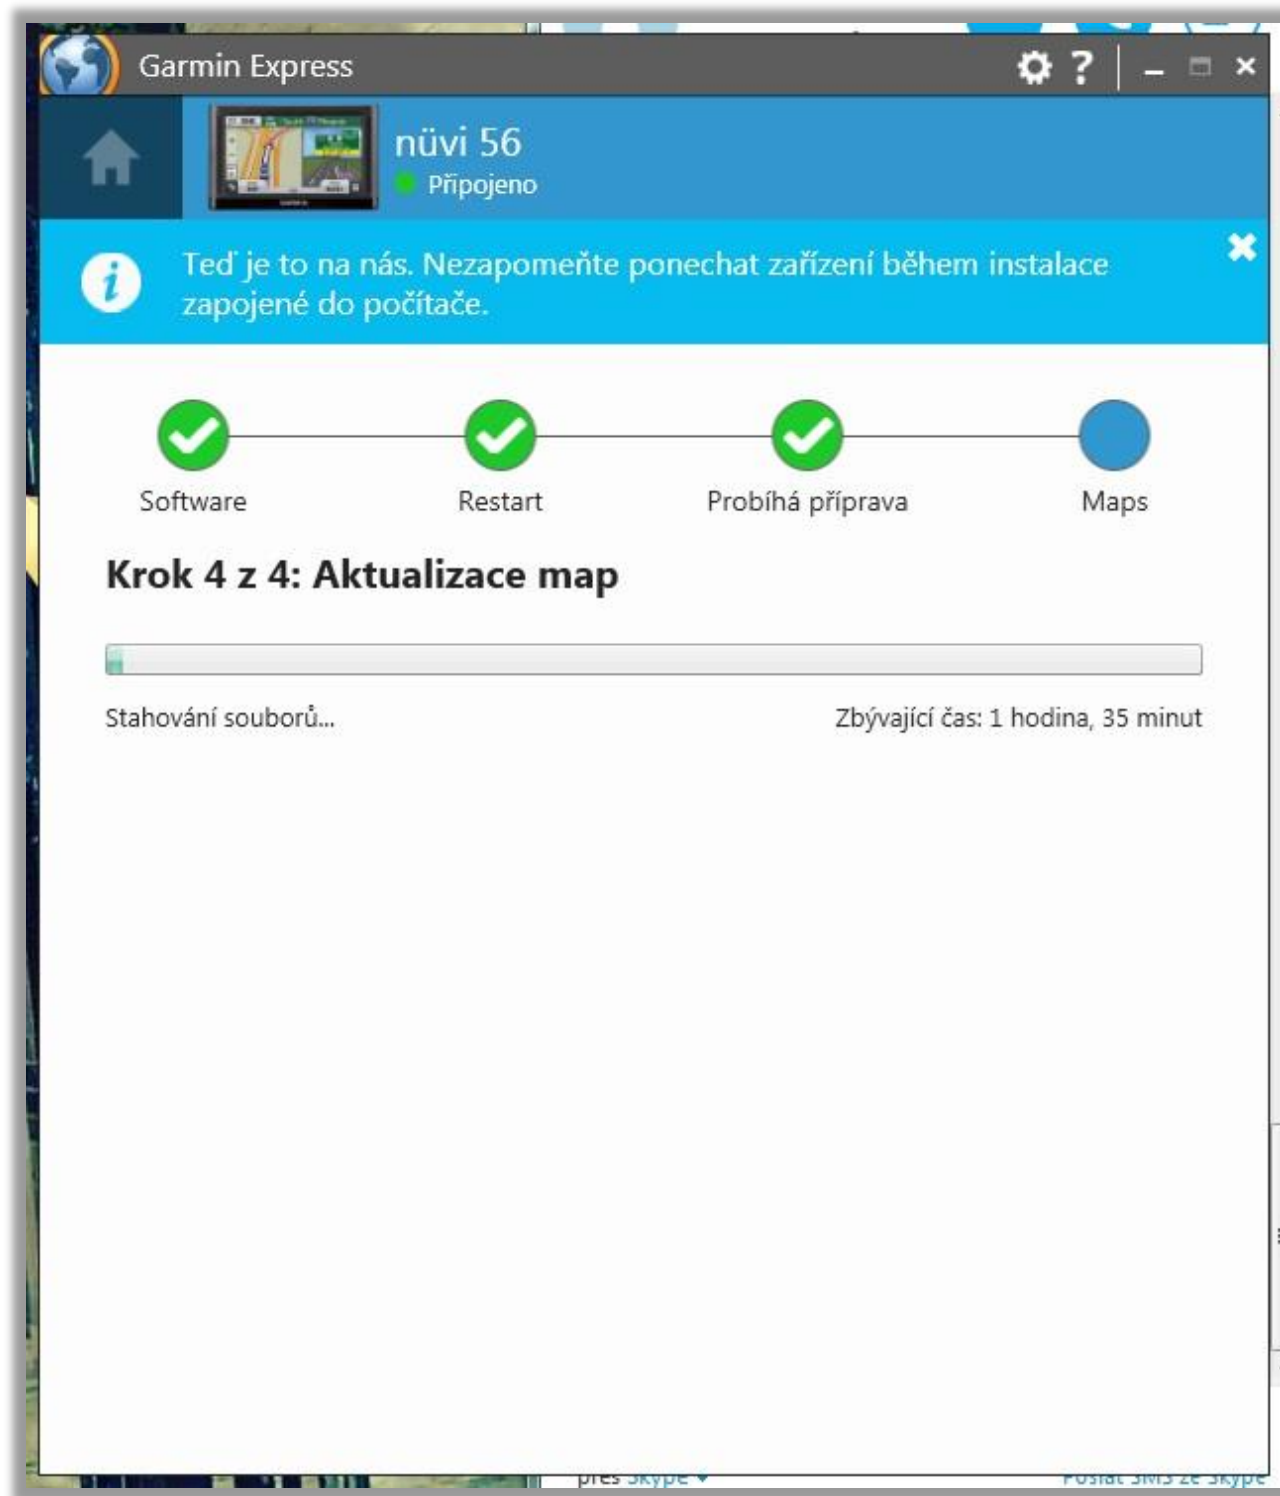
Garmin Express

nüvi 56
Připojeno

Teď je to na nás. Nezapomeňte ponechat zařízení během instalace zapojené do počítače.

Software
Restart
Probíhá příprava
Maps

Krok 4 z 4: Aktualizace map

Stahování souborů...
Zbývající čas: 1 hodina, 35 minut

přes Skype
Poslat SMS ze Skype